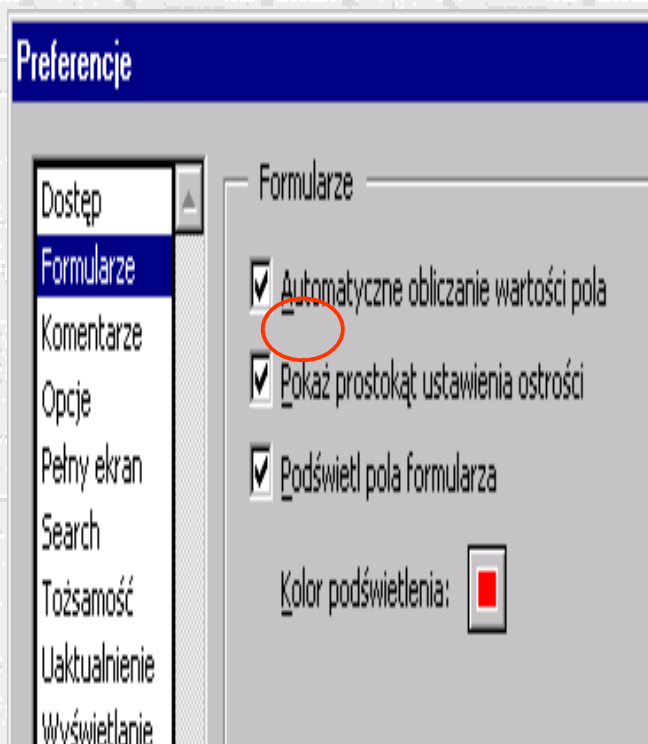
Preferencje

Dostęp
Formularze
Komentarze
Opcje
Pełny ekran
Search
Tożsamość
Uaktualnienie
Wyświetlanie

Formularze

Automatyczne obliczanie wartości pola

Pokaż prostokąt ustawienia ostrości

Podświetl pola formularza

Kolor podświetlenia: